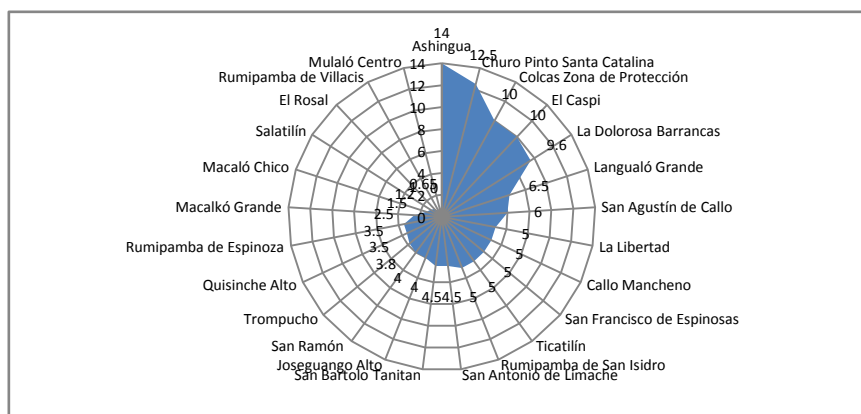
14
Ashingua
12.5
Churo Pinto Santa Catalina
Colcas Zona de Protección
10
El Caspi
10
La Dolorosa Barrancas
9.6
Langualó Grande
6.5
San Agustín de Callo
6
La Libertad
5
5
Callo Mancheno
5
San Francisco de Espinosas
5
Ticatilín
Rumipamba de San Isidro
4.5
San Antonio de Limache
4.5
San Bartolo Tanitan
4
Joseguango Alto
San Ramón
4
Trompucho
3.8
Quisinche Alto
3.5
Rumipamba de Espinoza
3.5
2.5
Macalkó Grande
1.5
1.2
Macaló Chico
0.65
0.5
0
Salatilín
El Rosal
Rumipamba de Villacis
Mulaló Centro
14
12
10
8
6
4
2
0